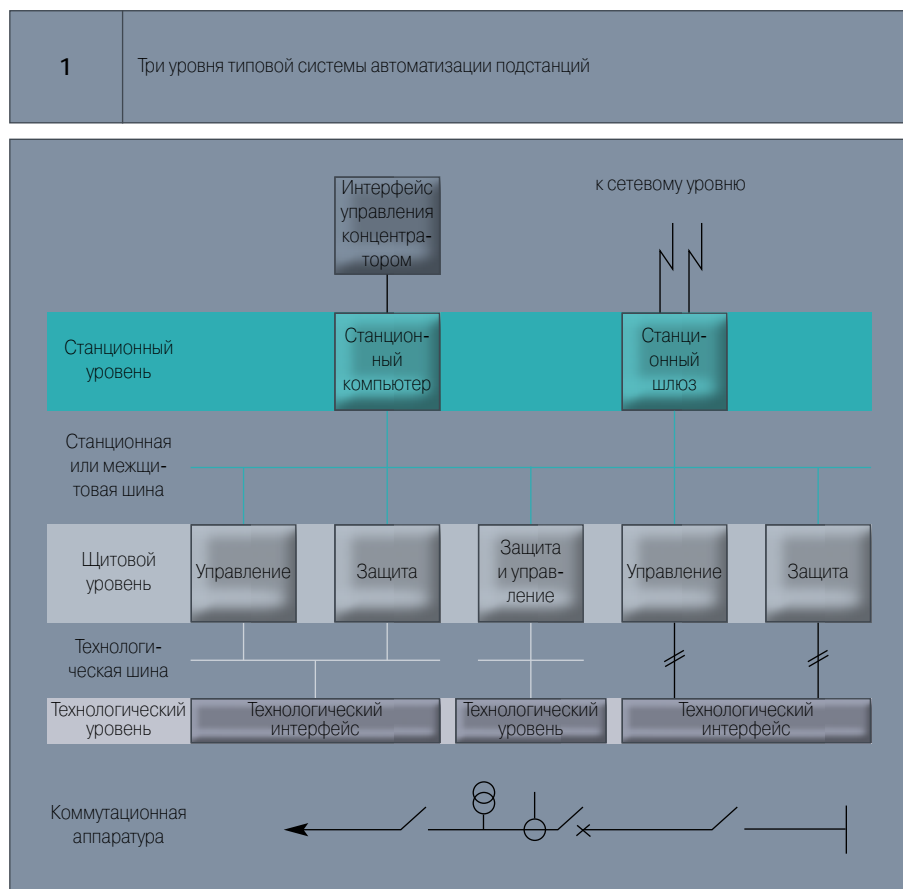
1

Три уровня типовой системы автоматизации подстанций

Интерфейс управления концентратором

к сетевому уровню

Станционный уровень

Станционный компьютер

Станционный шлюз

Станционная или межщитовая шина

Щитовой уровень

Управление

Защита

Защита и управление

Управление

Защита

Технологическая шина

Технологический уровень

Технологический интерфейс

Технологический уровень

Технологический интерфейс

Коммутационная аппаратура